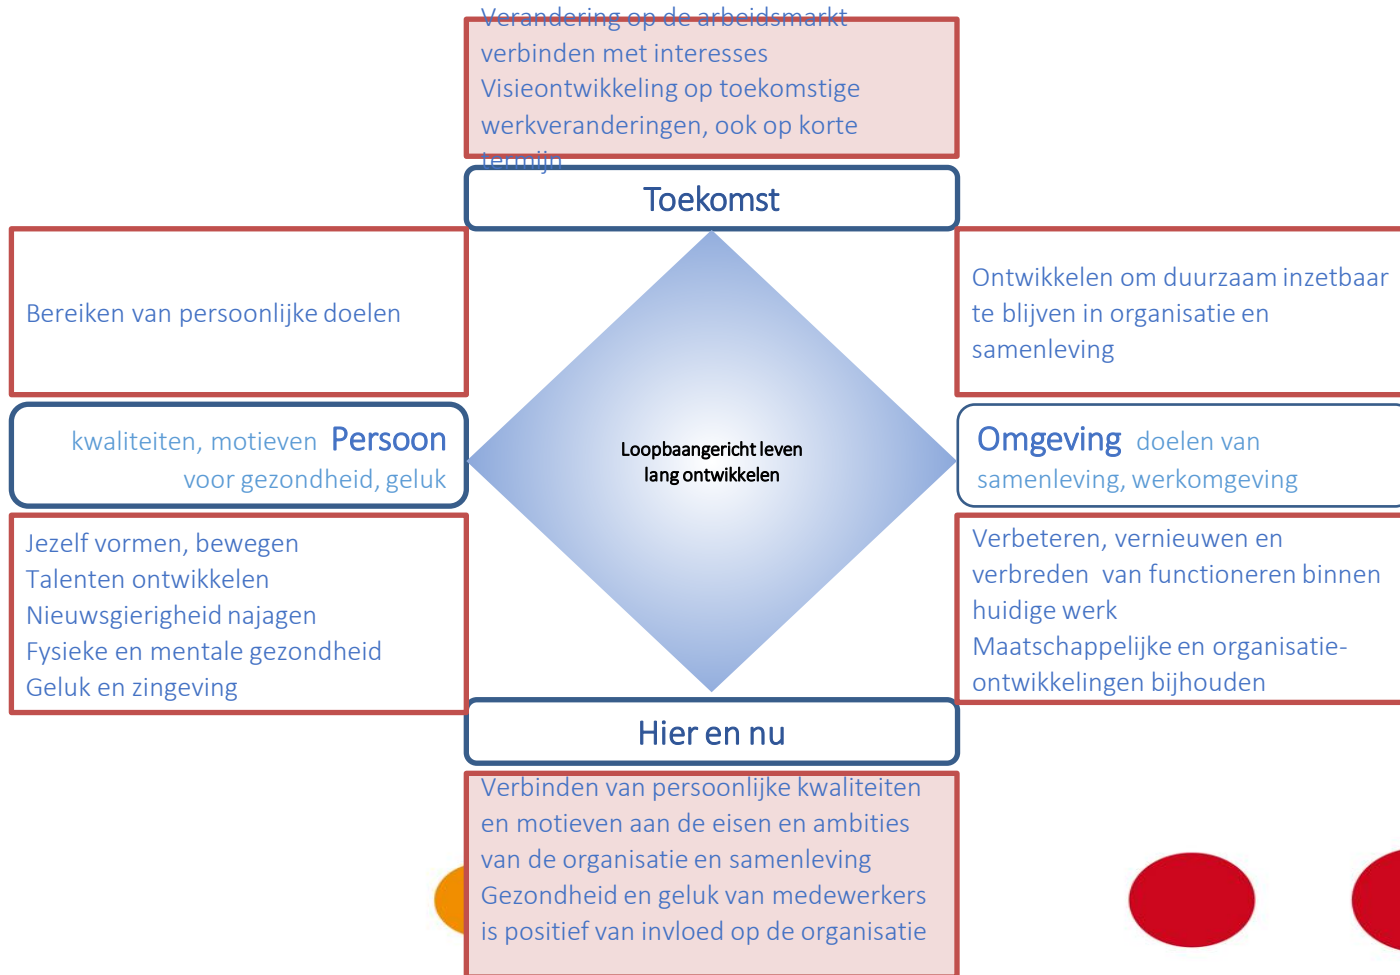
Verandering op de arbeidsmarkt verbinden met interesses
Visieontwikkeling op toekomstige werkveranderingen, ook op korte termijn

Toekomst

Bereiken van persoonlijke doelen

Ontwikkelen om duurzaam inzetbaar te blijven in organisatie en samenleving

kwaliteiten, motieven Persoon voor gezondheid, geluk

Loopbaangericht leven lang ontwikkelen

Omgeving doelen van samenleving, werkomgeving

Jezelf vormen, bewegen
Talenten ontwikkelen
Nieuwsgierigheid najagen
Fysieke en mentale gezondheid
Geluk en zingeving

Verbeteren, vernieuwen en verbreden van functioneren binnen huidige werk
Maatschappelijke en organisatie-ontwikkelingen bijhouden

Hier en nu

Verbinden van persoonlijke kwaliteiten en motieven aan de eisen en ambities van de organisatie en samenleving
Gezondheid en geluk van medewerkers is positief van invloed op de organisatie